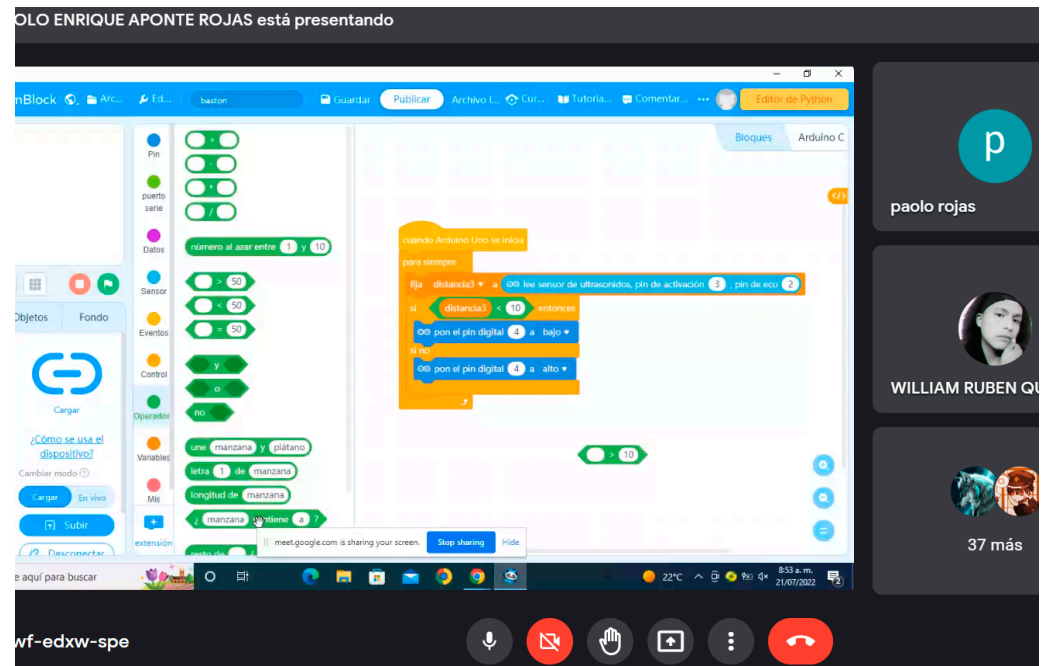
OLO ENRIQUE APONTE ROJAS está presentando

nBlock Arc... Ed... baston Guardar Publicar Archivo I... Cur... Tutoria... Comentar... ··· Editor de Python

Bloques Arduino C

Pin
puerto serie
Datos
Sensor
Eventos
Control
Operador
Variables
Mis
extensión

+
-
*
/
número al azar entre 1 y 10
> 50
< 50
= 50
y
o
no
une manzana y plátano
letra 1 de manzana
longitud de manzana
¿ manzana contiene a ?
resto de

Objetos Fondo
Cargar
¿Cómo se usa el dispositivo?
Cambiar modo
Cargar En vivo
Subir
Desconectar

cuando Arduino Uno se inicia
para siempre
fija distancia3 a lee sensor de ultrasonidos, pin de activación 3 , pin de eco 2
si distancia3 < 10 entonces
pon el pin digital 4 a bajo
si no
pon el pin digital 4 a alto

> 10

meet.google.com is sharing your screen. Stop sharing Hide

e aquí para buscar
22°C 8:53 a. m. 21/07/2022

p
paolo rojas
WILLIAM RUBEN QU
37 más

wf-edxw-spe